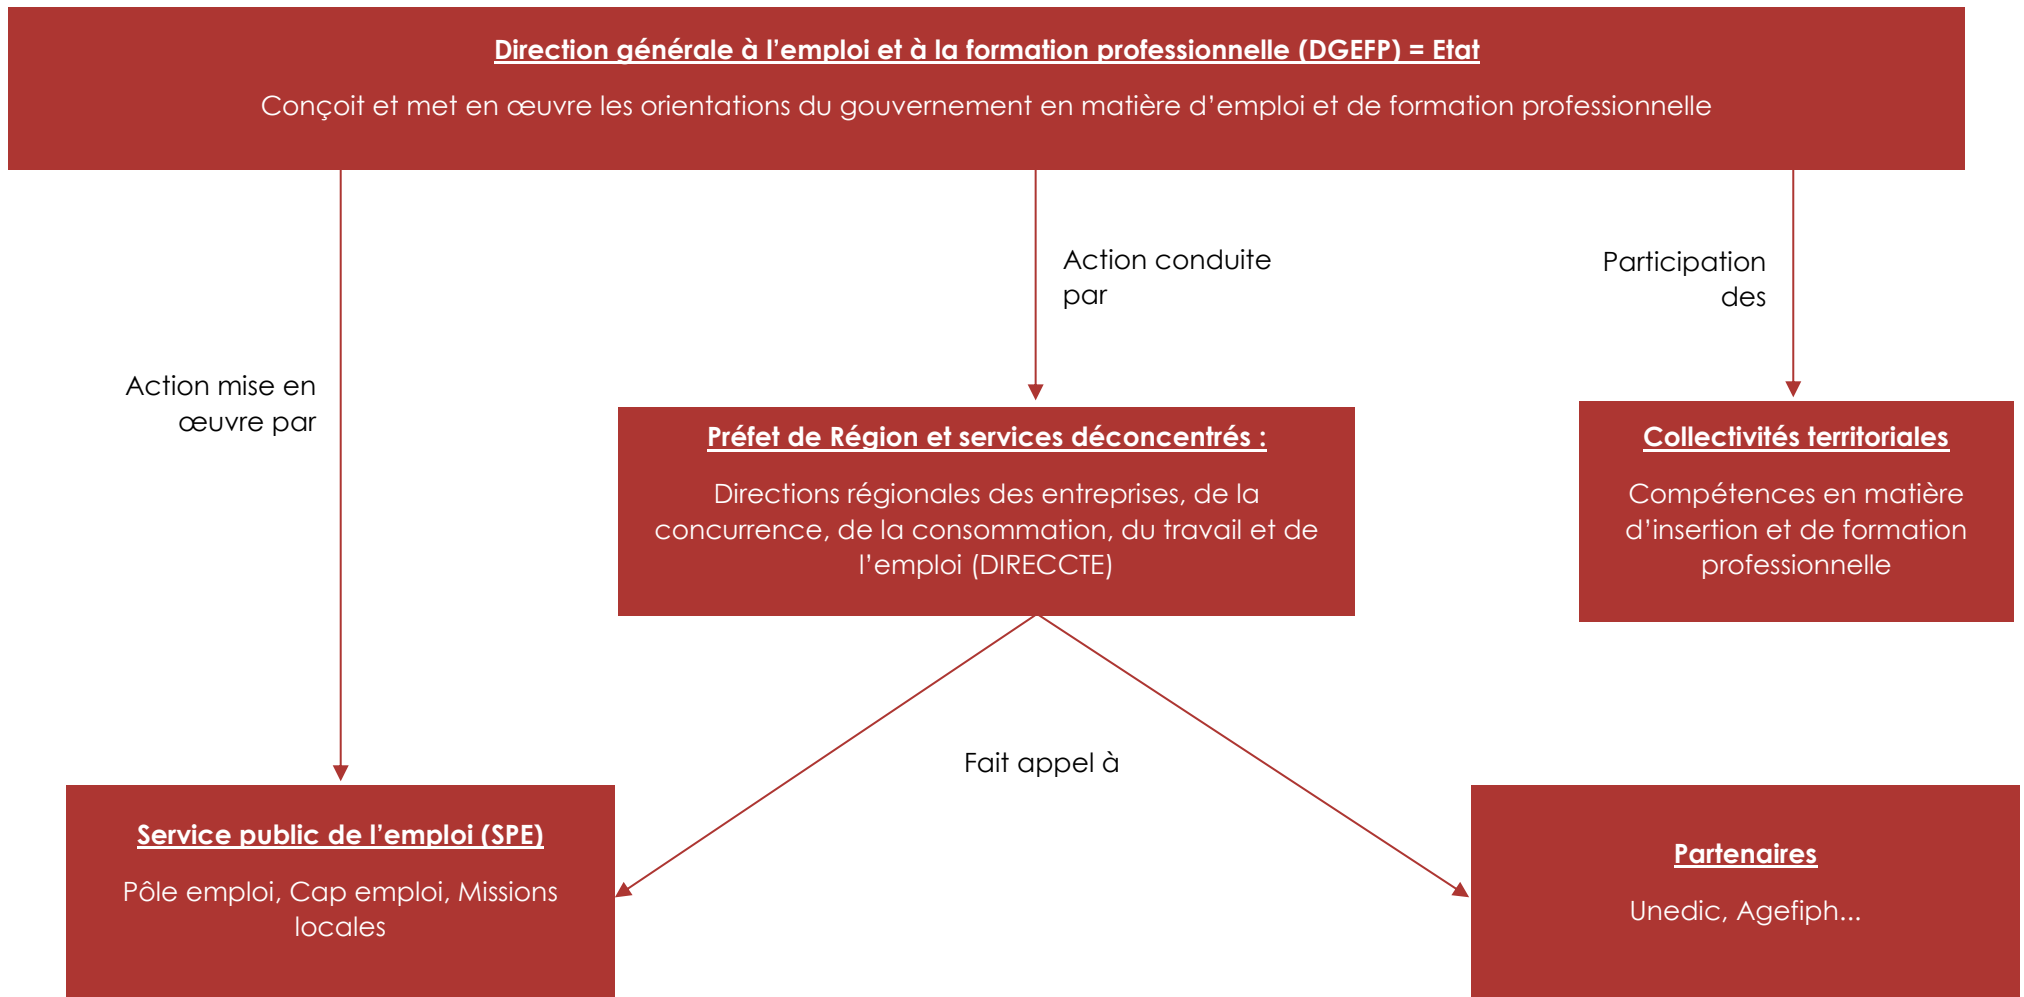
Direction générale à l'emploi et à la formation professionnelle (DGEFP) = Etat

Conçoit et met en œuvre les orientations du gouvernement en matière d'emploi et de formation professionnelle

Action mise en œuvre par

Action conduite par

Participation des

Préfet de Région et services déconcentrés :

Directions régionales des entreprises, de la concurrence, de la consommation, du travail et de l'emploi (DIRECCTE)

Collectivités territoriales

Compétences en matière d'insertion et de formation professionnelle

Fait appel à

Service public de l'emploi (SPE)

Pôle emploi, Cap emploi, Missions locales

Partenaires

Unedic, Agefiph...